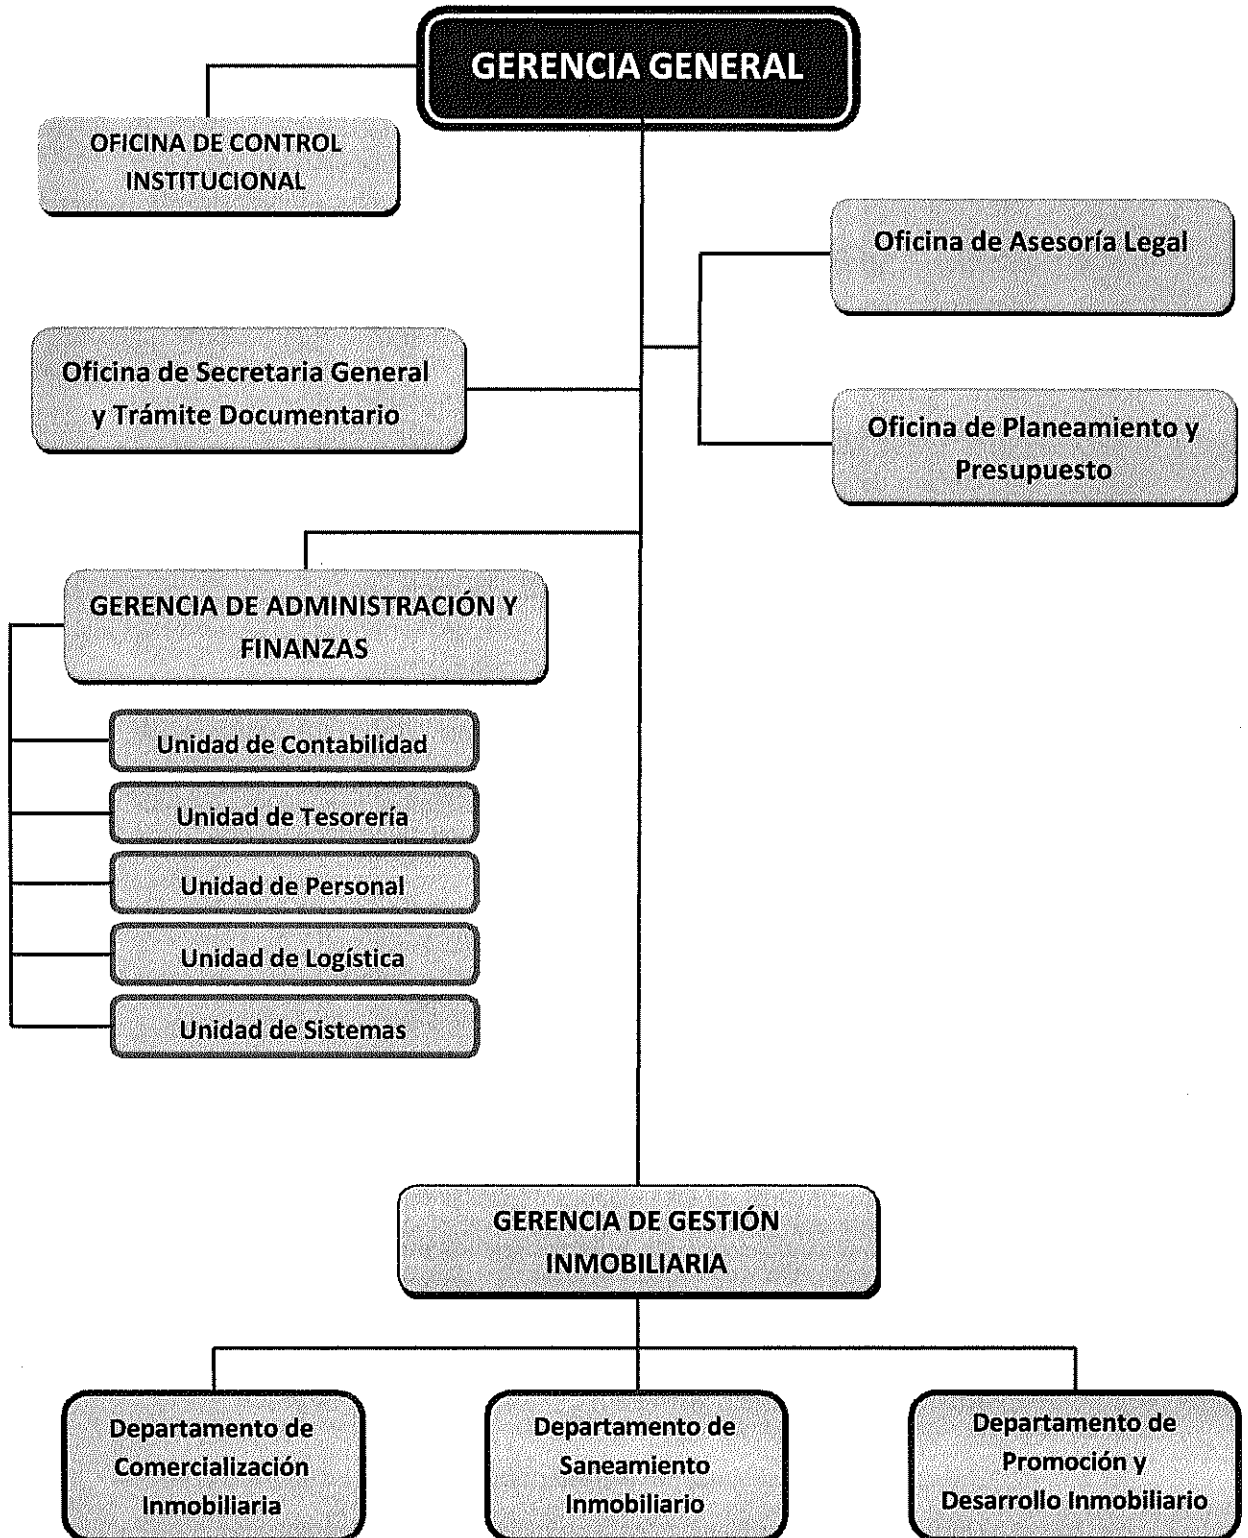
GERENCIA GENERAL

OFICINA DE CONTROL INSTITUCIONAL

Oficina de Asesoría Legal

Oficina de Secretaria General y Trámite Documentario

Oficina de Planeamiento y Presupuesto

GERENCIA DE ADMINISTRACIÓN Y FINANZAS

Unidad de Contabilidad

Unidad de Tesorería

Unidad de Personal

Unidad de Logística

Unidad de Sistemas

GERENCIA DE GESTIÓN INMOBILIARIA

Departamento de Comercialización Inmobiliaria

Departamento de Saneamiento Inmobiliario

Departamento de Promoción y Desarrollo Inmobiliario